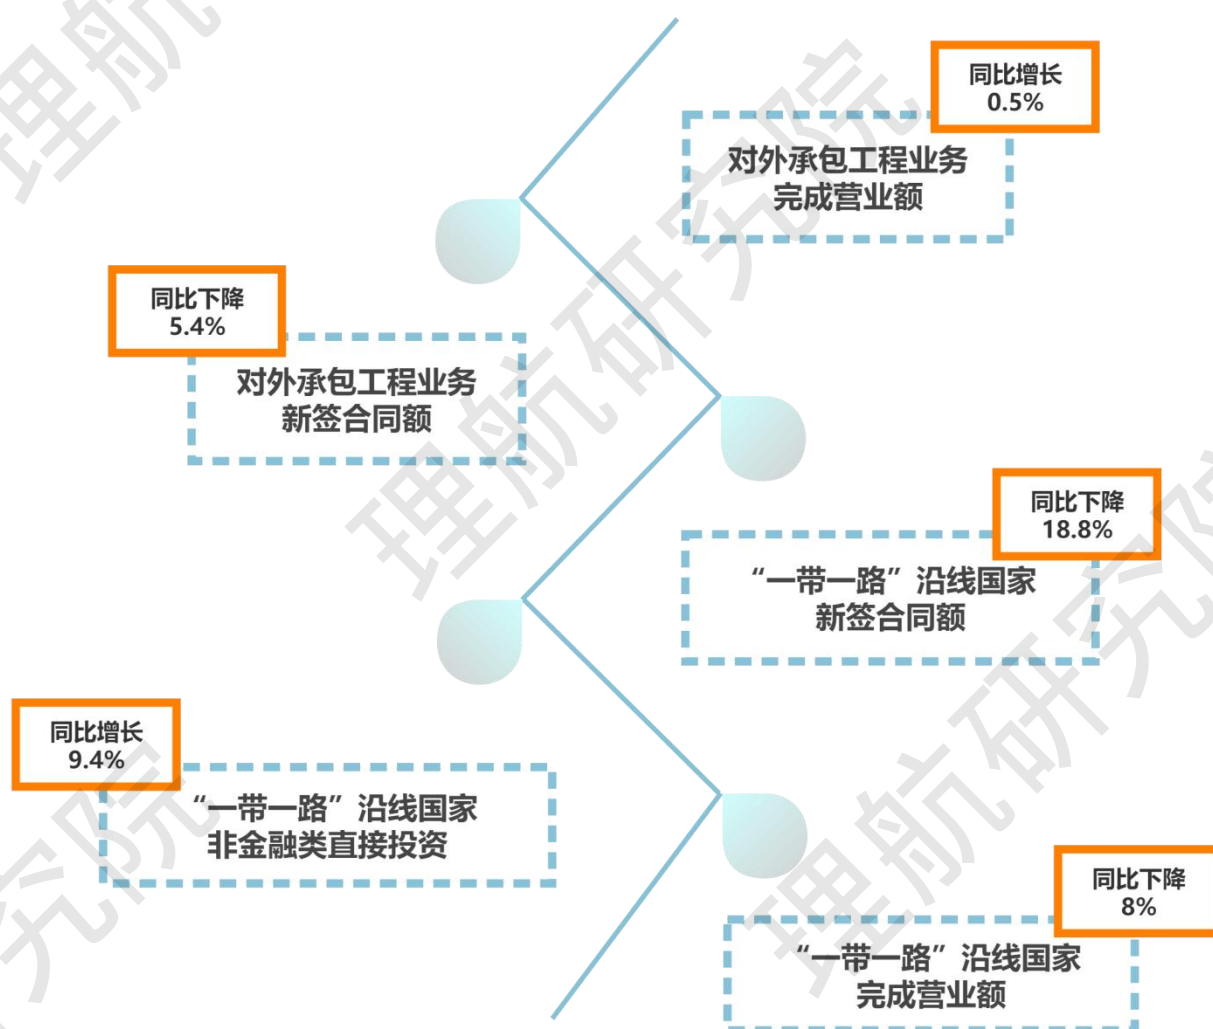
理航

同比增长
0.5%

对外承包工程业务
完成营业额

同比下降
5.4%

对外承包工程业务
新签合同额

理航研究院

同比下降
18.8%

"一带一路"沿线国家
新签合同额

同比增长
9.4%

"一带一路"沿线国家
非金融类直接投资

究院

理航研究院

同比下降
8%

"一带一路"沿线国家
完成营业额